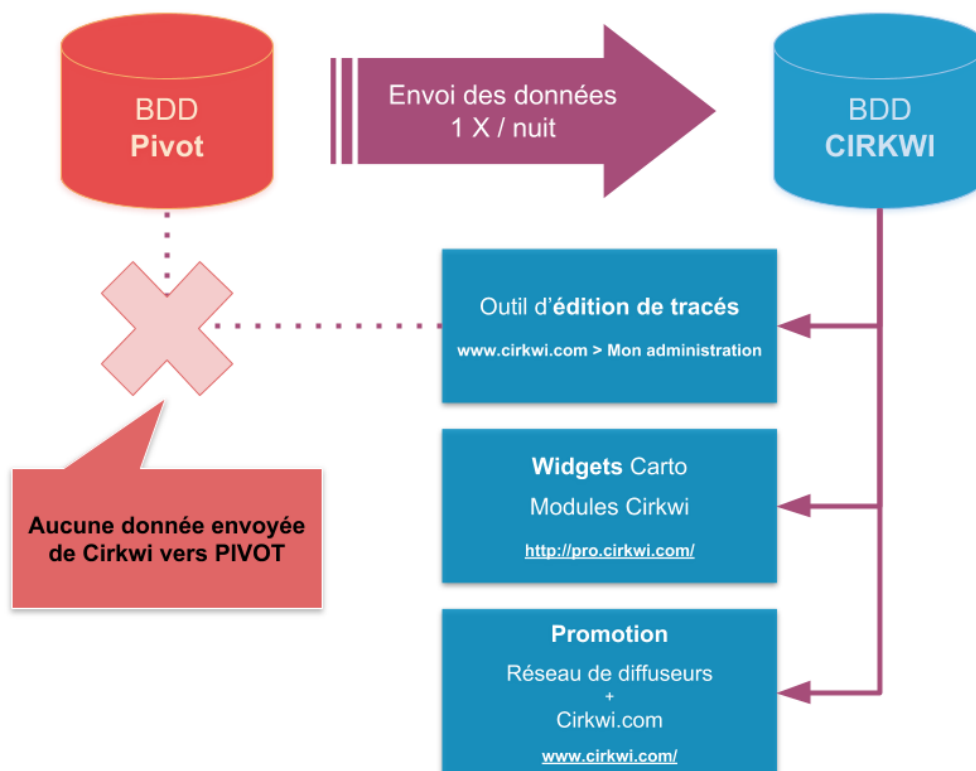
BDD
Pivot

Envoi des données
1 X / nuit

BDD
CIRKWI

Outil d'édition de tracés

www.cirkwi.com > Mon administration

Aucune donnée envoyée de Cirkwi vers PIVOT

Widgets Carto

Modules Cirkwi

http://pro.cirkwi.com/

Promotion

Réseau de diffuseurs
+
Cirkwi.com

www.cirkwi.com/